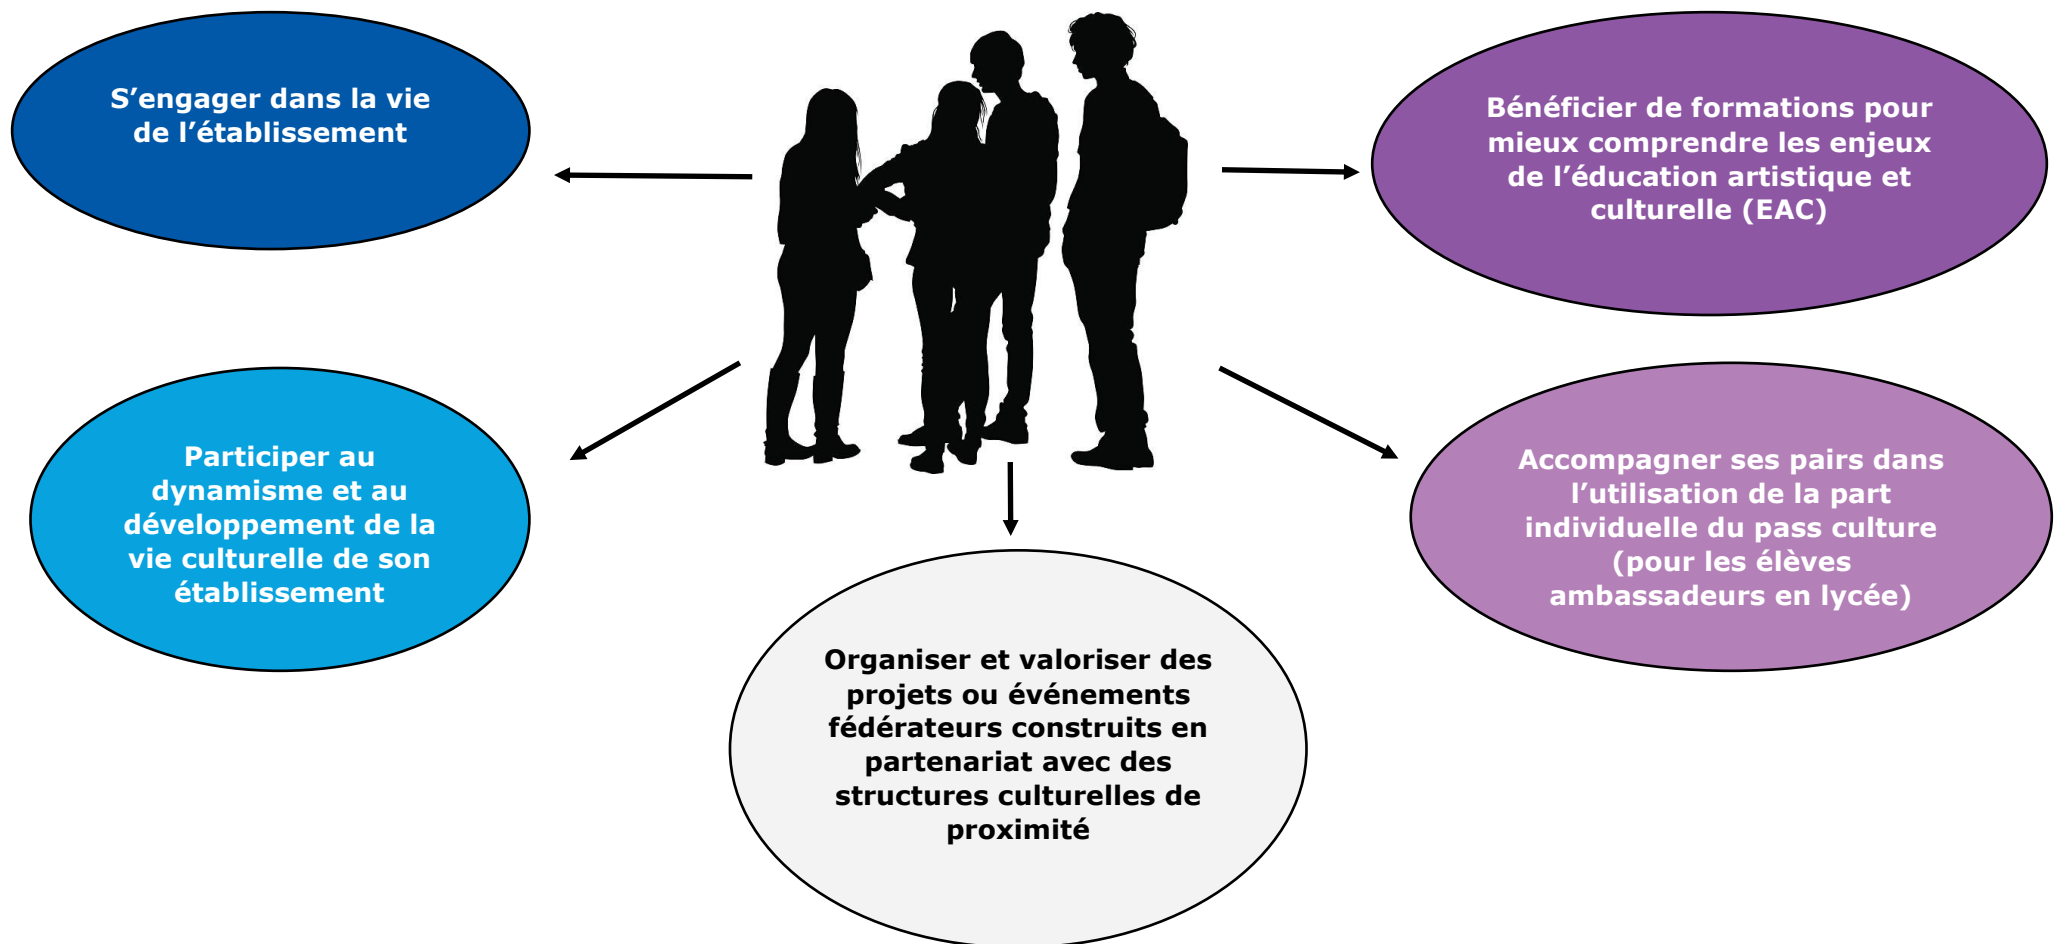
S’engager dans la vie de l’établissement

Bénéficier de formations pour mieux comprendre les enjeux de l’éducation artistique et culturelle (EAC)

Participer au dynamisme et au développement de la vie culturelle de son établissement

Accompagner ses pairs dans l’utilisation de la part individuelle du pass culture (pour les élèves ambassadeurs en lycée)

Organiser et valoriser des projets ou événements fédérateurs construits en partenariat avec des structures culturelles de proximité